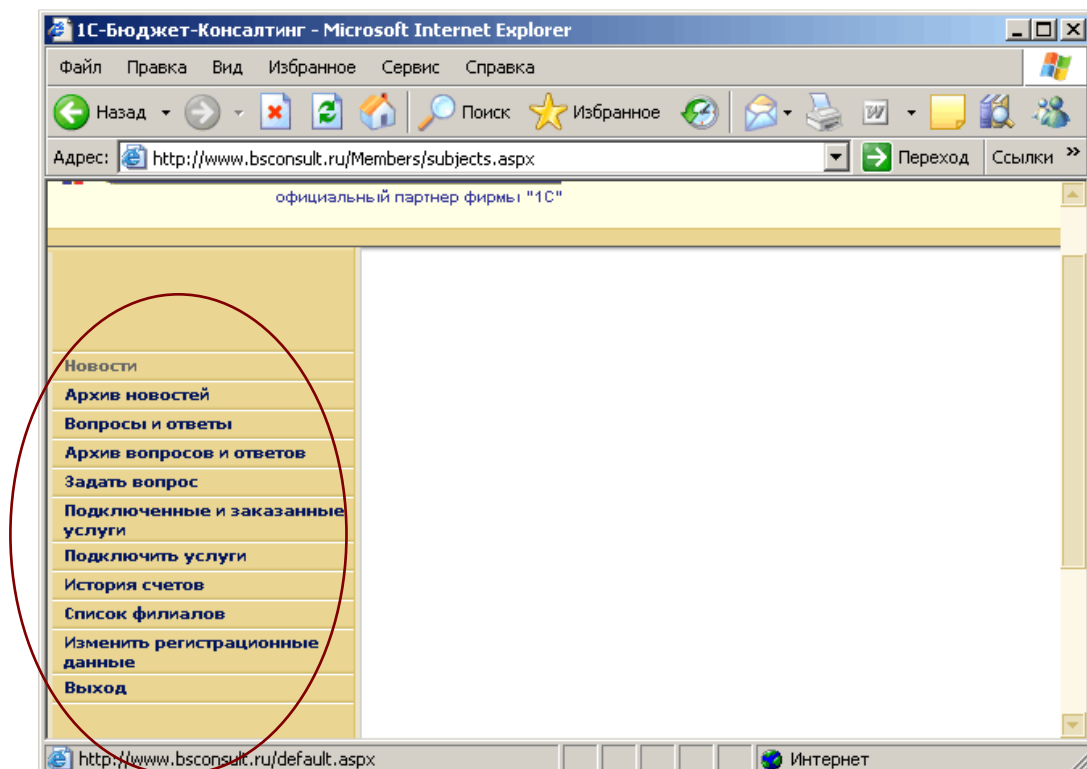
1С-Бюджет-Консалтинг - Microsoft Internet Explorer

Файл Правка Вид Избранное Сервис Справка

Назад Поиск Избранное

Адрес: http://www.bsconsult.ru/Members/subjects.aspx Переход Ссылки »

официальный партнер фирмы "1С"

Новости
Архив новостей
Вопросы и ответы
Архив вопросов и ответов
Задать вопрос
Подключенные и заказанные услуги
Подключить услуги
История счетов
Список филиалов
Изменить регистрационные данные
Выход

http://www.bsconsult.ru/default.aspx Интернет